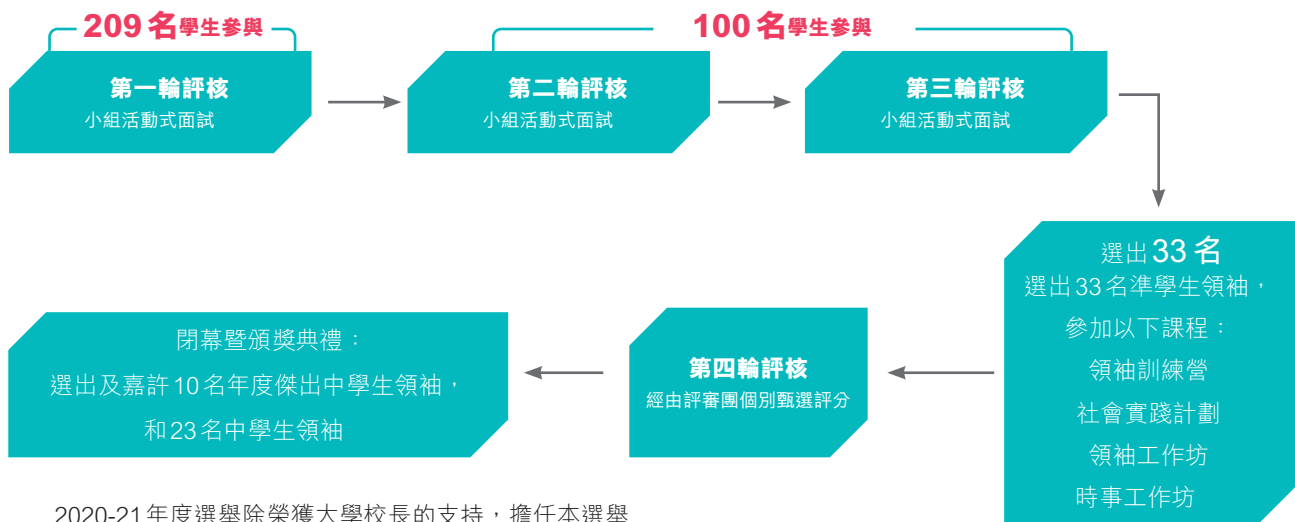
209 名學生參與

100 名學生參與

第一輪評核
小組活動式面試

第二輪評核
小組活動式面試

第三輪評核
小組活動式面試

選出 33 名
選出 33 名準學生領袖，
參加以下課程：
領袖訓練營
社會實踐計劃
領袖工作坊
時事工作坊

第四輪評核
經由評審團個別甄選評分

閉幕暨頒獎典禮：
選出及嘉許 10 名年度傑出中學生領袖，
和 23 名中學生領袖

2020-21 年度選舉除榮獲大學校長的支持，擔任本選舉